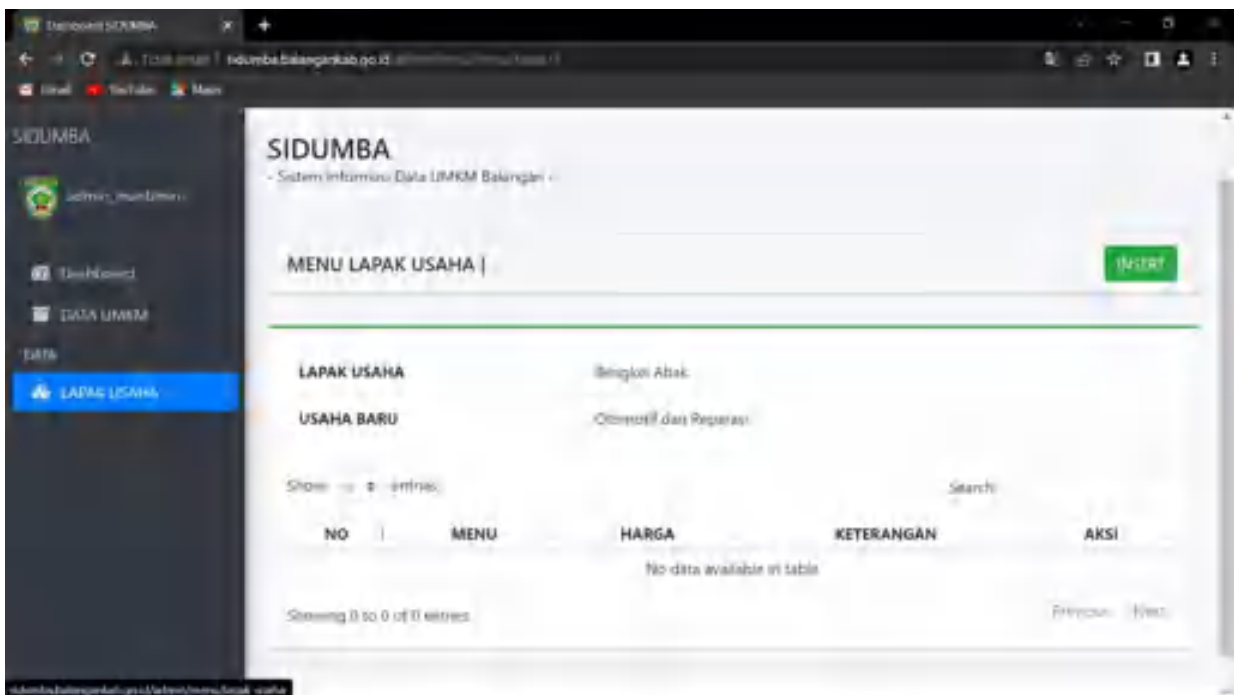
Dashboard SIDUMBA
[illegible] sidumba.balangankab.go.id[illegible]
Gmail YouTube Maps

SIDUMBA
admin_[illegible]
Dashboard
DATA UMKM
DATA
LAPAK USAHA

SIDUMBA
- Sistem Informasi Data UMKM Balangan -

MENU LAPAK USAHA |
INSERT

LAPAK USAHA Bengkel Abak
USAHA BARU Otomotif dan Reparasi

Show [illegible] entries
Search:

| NO | MENU | HARGA | KETERANGAN | AKSI |
|---|---|---|---|---|
| No data available in table | | | | |

Showing 0 to 0 of 0 entries
Previous Next

sidumba.balangankab.go.id/admin/menu/lapak-usaha